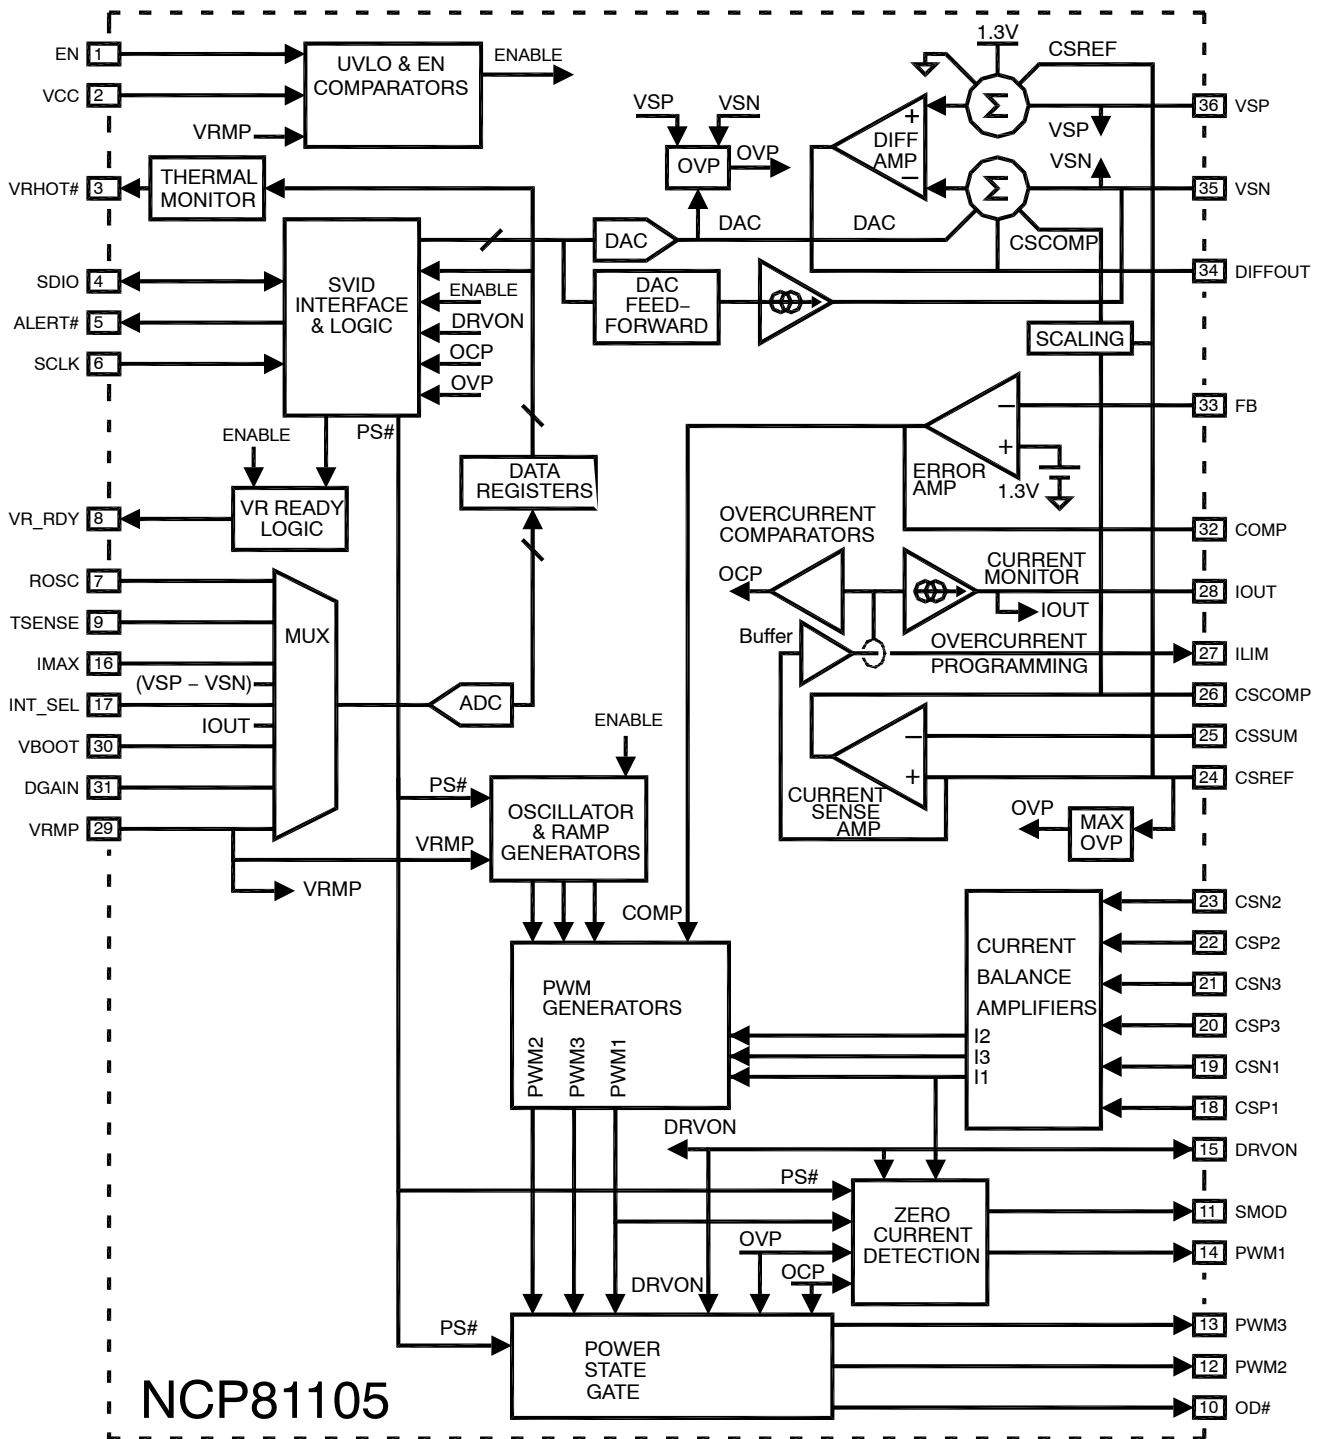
EN 1
VCC 2
VRMP
UVLO & EN COMPARATORS
ENABLE
VRHOT# 3
THERMAL MONITOR
SDIO 4
ALERT# 5
SCLK 6
SVID INTERFACE & LOGIC
ENABLE
DRVON
OCP
OVP
PS#
ENABLE
VR_RDY 8
VR READY LOGIC
DATA REGISTERS
VSP VSN
OVP
OVP
DAC
DAC
DAC FEED–FORWARD
1.3V
CSREF
+
DIFF AMP
–
Σ
Σ
VSP
VSN
DAC
CSCOMP
36 VSP
35 VSN
34 DIFFOUT
SCALING
33 FB
–
+
ERROR AMP
1.3V
32 COMP
OVERCURRENT COMPARATORS
OCP
CURRENT MONITOR
IOUT
28 IOUT
Buffer
OVERCURRENT PROGRAMMING
27 ILIM
26 CSCOMP
–
+
CURRENT SENSE AMP
25 CSSUM
24 CSREF
OVP
MAX OVP
ROSC 7
TSENSE 9
IMAX 16
INT_SEL 17
VBOOT 30
DGAIN 31
VRMP 29
MUX
(VSP – VSN)
IOUT
ADC
ENABLE
PS#
VRMP
OSCILLATOR & RAMP GENERATORS
VRMP
COMP
PWM GENERATORS
PWM2 PWM3 PWM1
CURRENT BALANCE AMPLIFIERS
I2
I3
I1
23 CSN2
22 CSP2
21 CSN3
20 CSP3
19 CSN1
18 CSP1
DRVON
15 DRVON
PS#
ZERO CURRENT DETECTION
OVP
OCP
DRVON
11 SMOD
14 PWM1
PS#
POWER STATE GATE
13 PWM3
12 PWM2
10 OD#
NCP81105